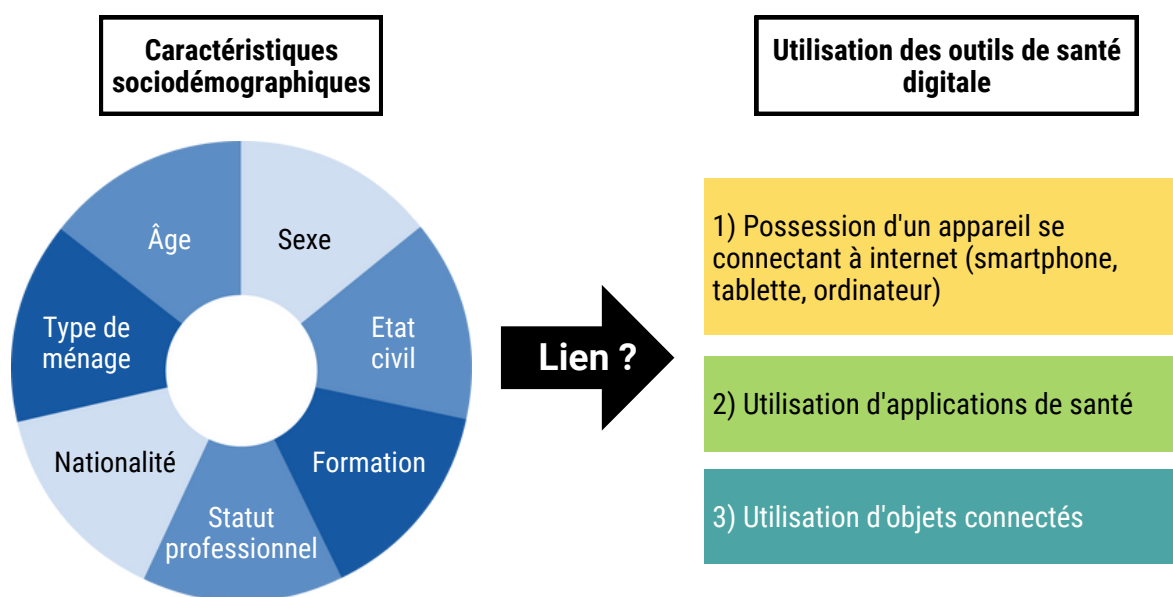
Caractéristiques sociodémographiques

Âge

Sexe

Type de ménage

Etat civil

Nationalité

Formation

Statut professionnel

Lien ?

Utilisation des outils de santé digitale

1) Possession d'un appareil se connectant à internet (smartphone, tablette, ordinateur)

2) Utilisation d'applications de santé

3) Utilisation d'objets connectés